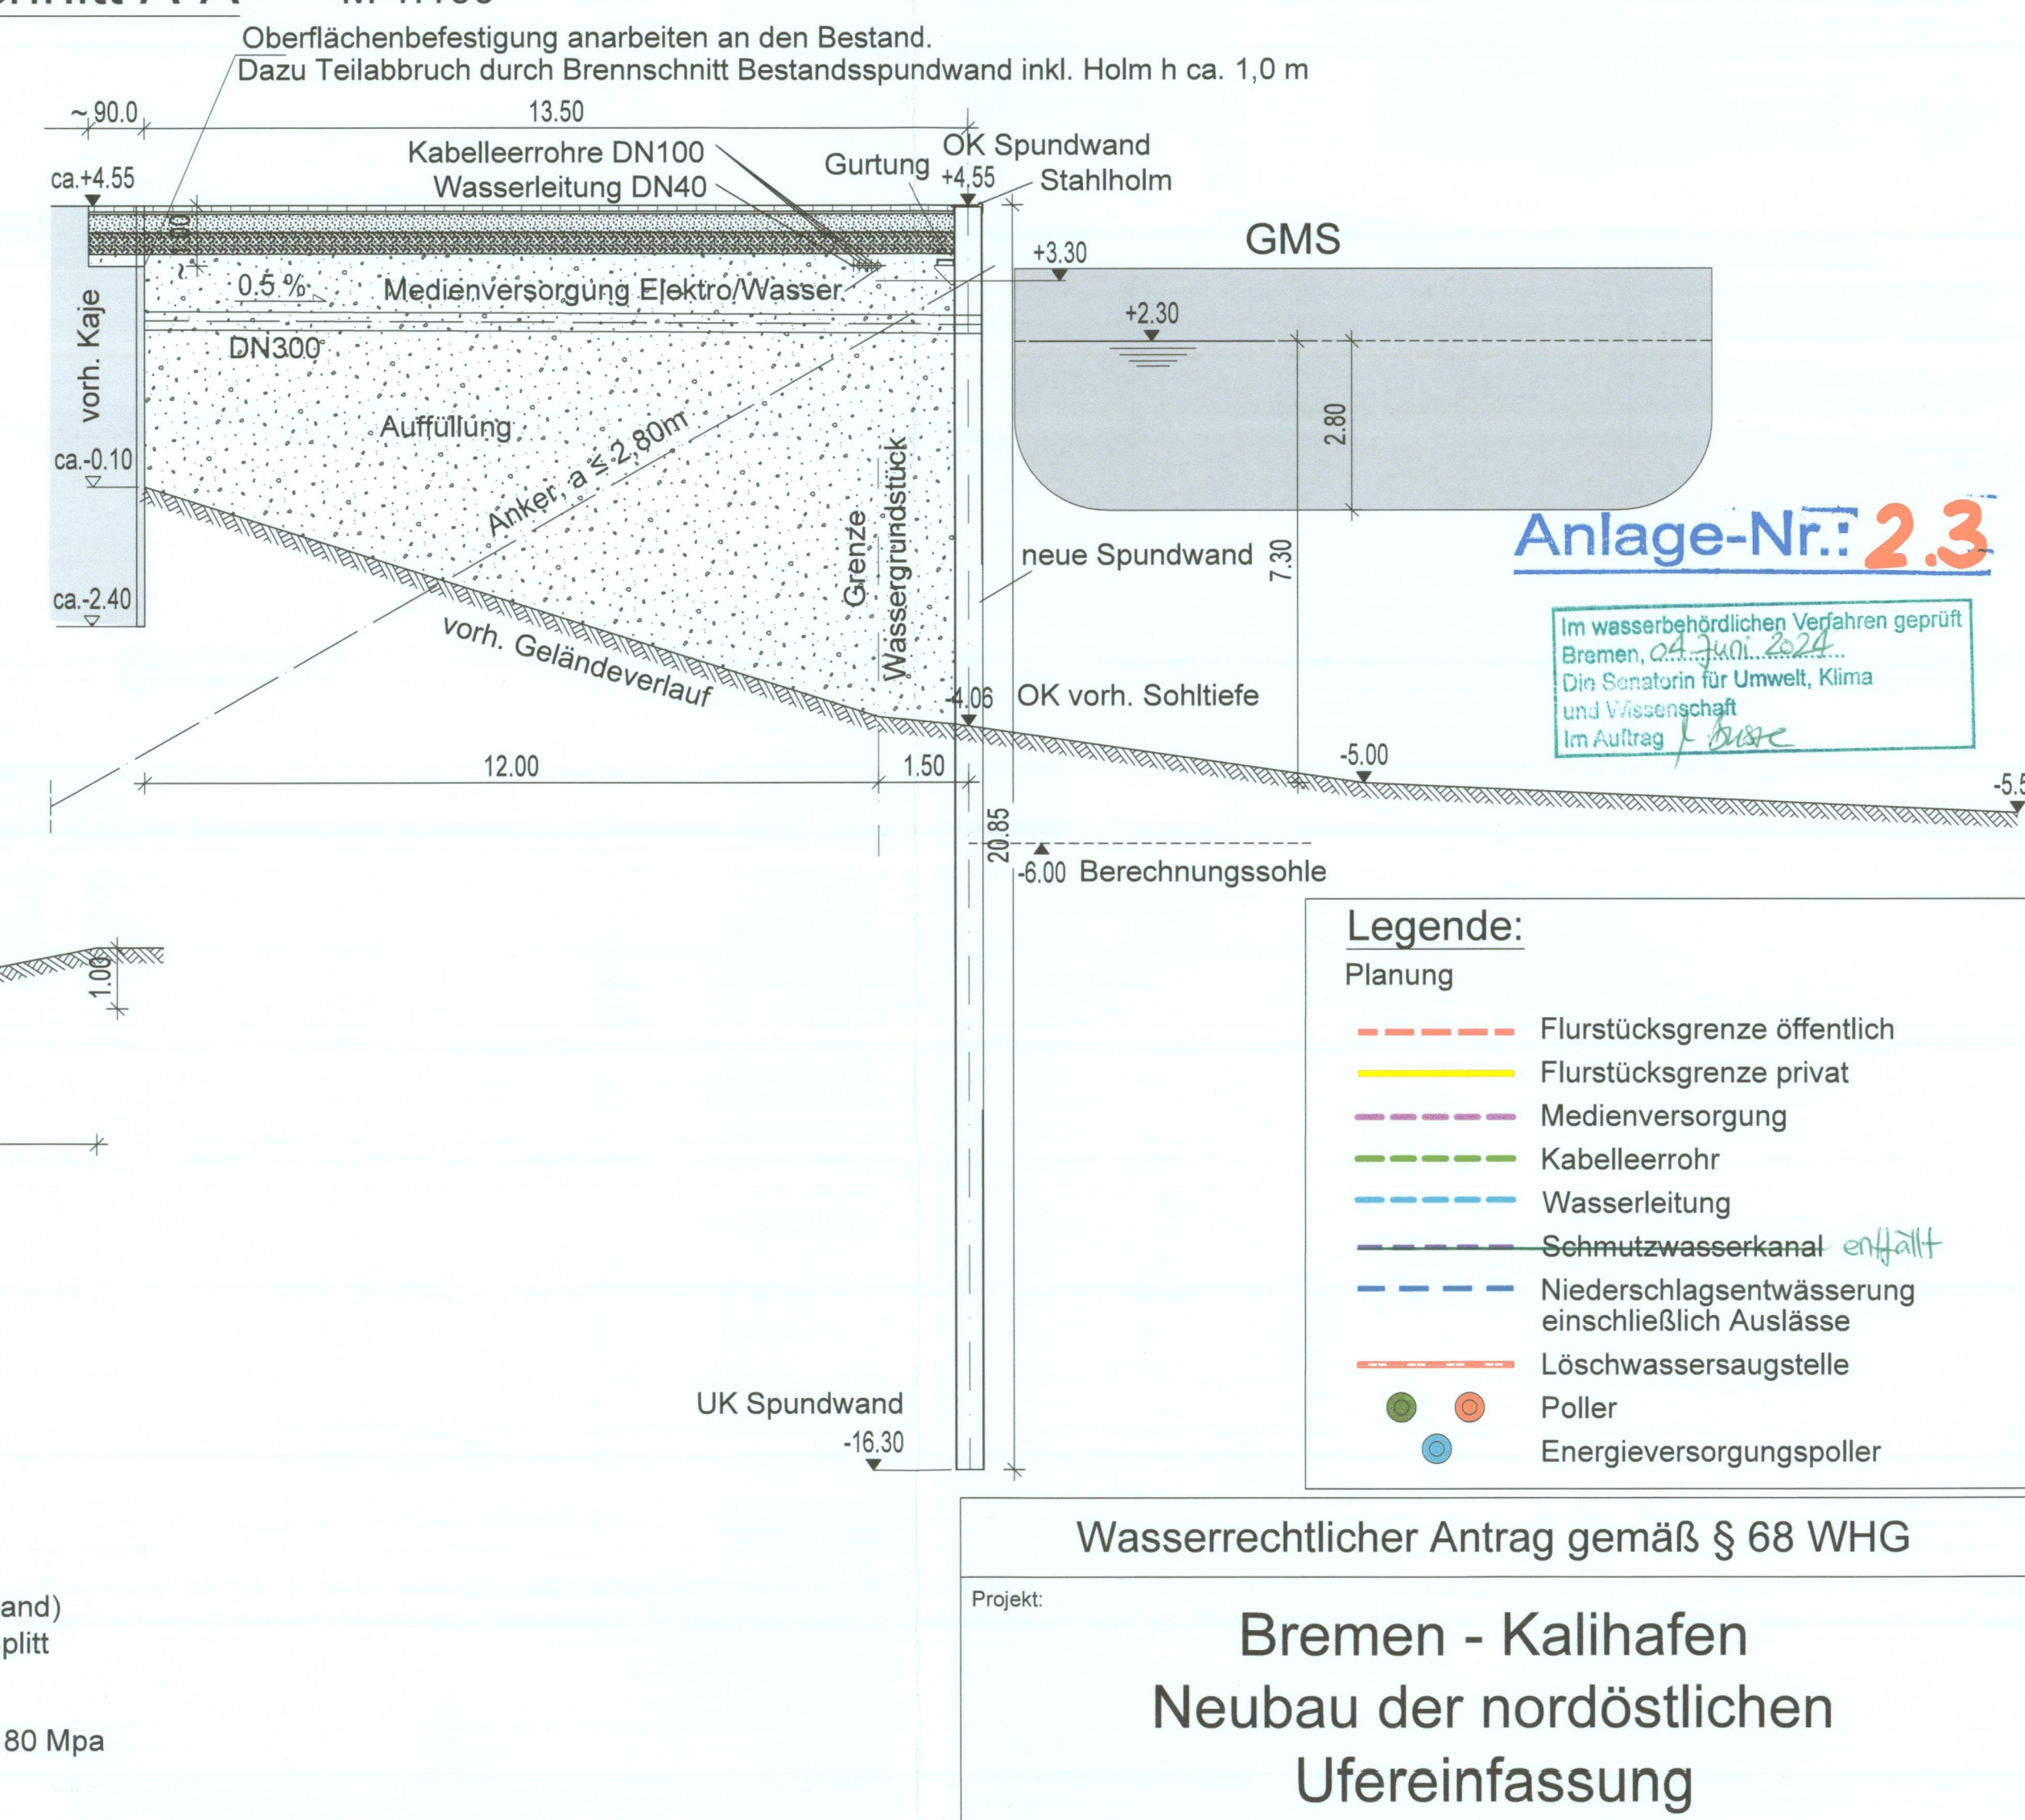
Oberflächenbefestigung anarbeiten an den Bestand.
Dazu Teilabbruch durch Brennschnitt Bestandsspundwand inkl. Holm h ca. 1,0 m

~90.0
13.50
ca.+4.55
Kabelleerrohre DN100
Wasserleitung DN40
Gurtung
OK Spundwand
+4.55
Stahlholm
GMS
+3.30
0.5 %
Medienversorgung Elektro/Wasser
+2.30
DN300
vorh. Kaje
Auffüllung
2.80
ca.-0.10
Anker, a ≤ 2,80m
Grenze Wassergrundstück
neue Spundwand
7.30
ca.-2.40
Anlage-Nr.: 2.3
Im wasserbehördlichen Verfahren geprüft
Bremen, 04. Juni 2024
Die Senatorin für Umwelt, Klima und Wissenschaft
Im Auftrag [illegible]
vorh. Geländeverlauf
-4.06
OK vorh. Sohltiefe
-5.00
-5.5
12.00
1.50
20.85
-6.00 Berechnungssohle
1.00

Legende:
Planung
Flurstücksgrenze öffentlich
Flurstücksgrenze privat
Medienversorgung
Kabelleerrohr
Wasserleitung
Schmutzwasserkanal entfällt
Niederschlagsentwässerung einschließlich Auslässe
Löschwassersaugstelle
Poller
Energieversorgungspoller

UK Spundwand
-16.30

and)
plitt
80 Mpa

Wasserrechtlicher Antrag gemäß § 68 WHG
Projekt:
Bremen - Kalihafen
Neubau der nordöstlichen Ufereinfassung